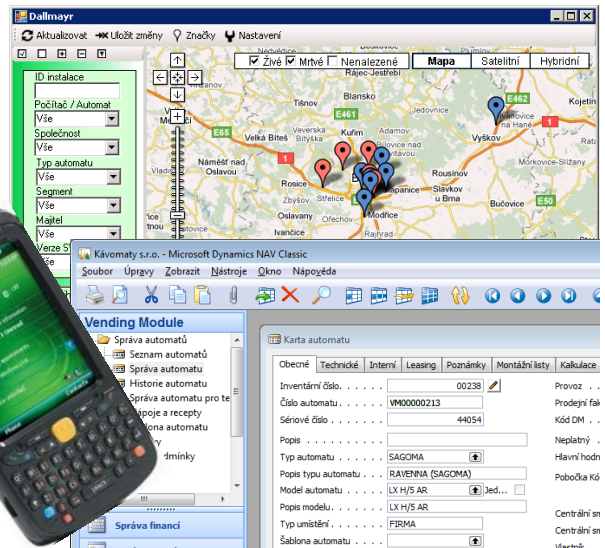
Dallmayr

Aktualizovat Uložit změny Značky Nastavení

ID instalace
Počítač / Automat
Vše
Společnost
Vše
Typ automatu
Vše
Segment
Vše
Majitel
Vše
Verze S

Živé Mrtvé Nenalezené
Mapa Satelitní Hybridní

Blansko
Velká Bíteš
Kuřim
Vyškov
Náměšť nad Oslavou
Rosice
Střelice
Zbýšov
Oslavany
Ořechov
Modřice
Rajhrad
Rousínov
Slavkov u Brna
Bučovice
Šlapanice
E65
E461
E462
E50

Kávomaty s.r.o. - Microsoft Dynamics NAV Classic
Soubor Úpravy Zobrazit Nástroje Okno Nápověda

Vending Module
Správa automatů
Seznam automatů
Správa automatu
Historie automatu
Správa automatu pro te
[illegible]ápoje a recepty
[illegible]blona automatu
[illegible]rdmínky
Správa financí

Karta automatu
Obecné Technické Interní Leasing Poznámky Montážní listy Kalkulace
Inventární číslo. . . . . . 00238
Číslo automatu. . . . . . VM00000213
Sériové číslo . . . . . . 44054
Popis
Typ automatu . . . . . . SAGOMA
Popis typu automatu . . . RAVENNA (SAGOMA)
Model automatu . . . . . LX H/5 AR Jed...
Popis modelu. . . . . . . LX H/5 AR
Typ umístění . . . . . . FIRMA
Šablona automatu . . . .
Provoz
Prodejní fak
Kód DM
Neplatný
Hlavní hodn
Pobočka Kó
Centrální sm
Centrální sm
Vlastník